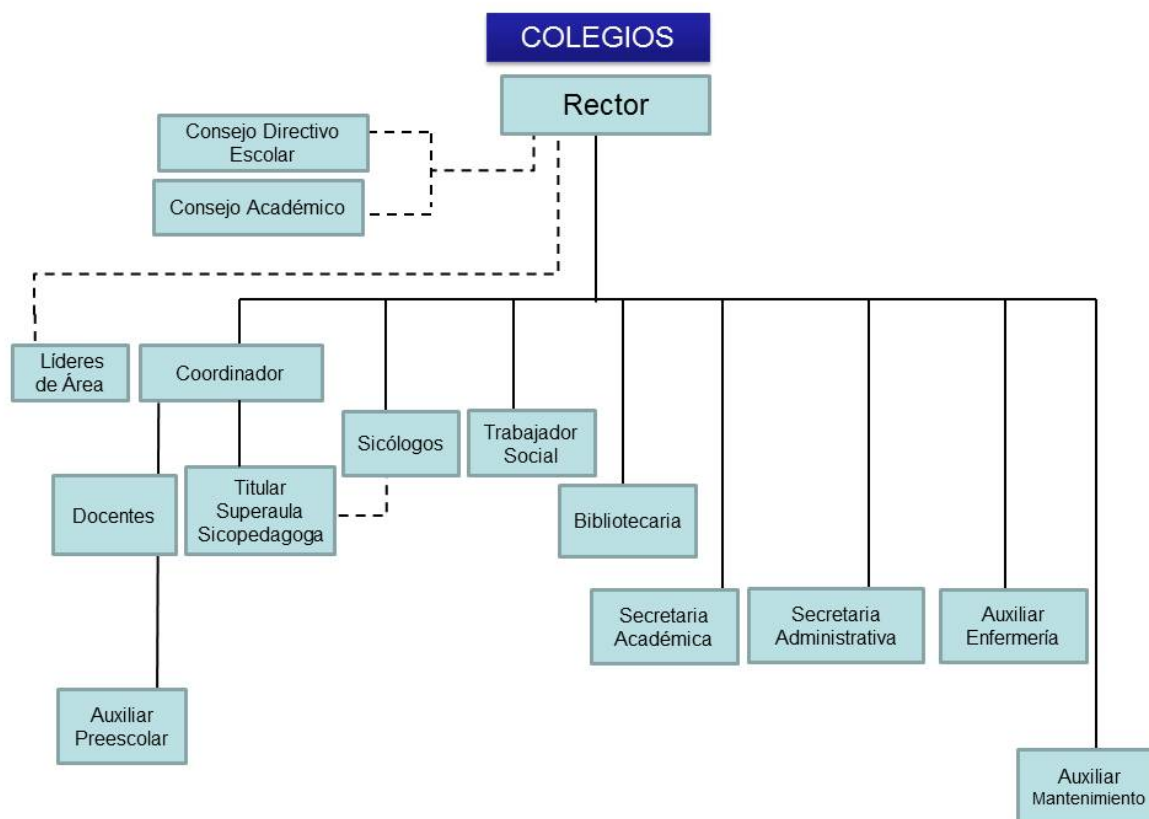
COLEGIOS

Rector

Consejo Directivo Escolar

Consejo Académico

Líderes de Área

Coordinador

Sicólogos

Trabajador Social

Docentes

Titular Superaula Sicopedagoga

Bibliotecaria

Secretaria Académica

Secretaria Administrativa

Auxiliar Enfermería

Auxiliar Preescolar

Auxiliar Mantenimiento